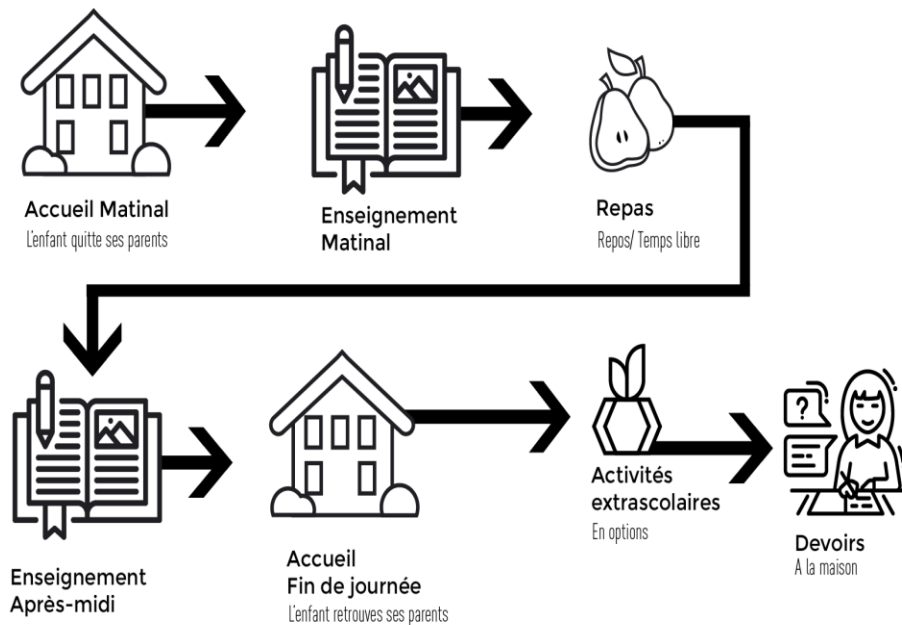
Accueil Matinal
L'enfant quitte ses parents

Enseignement Matinal

Repas
Repos/ Temps libre

?

Enseignement Après-midi

Accueil Fin de journée
L'enfant retrouves ses parents

Activités extrascolaires
En options

Devoirs
A la maison